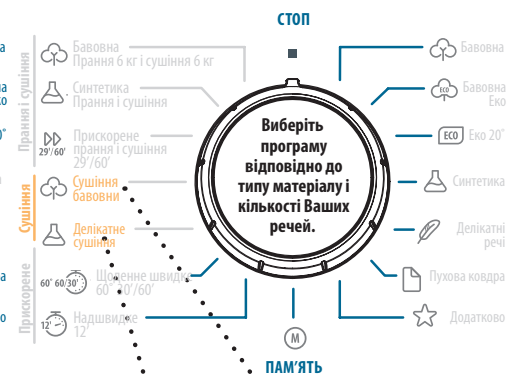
СТОП

Бавовна
Прання 6 кг і сушіння 6 кг

Синтетика
Прання і сушіння

Прискорене
прання і сушіння
29'/60'

29'/60'

Прання і сушіння

Сушіння
бавовни

Делікатне
сушіння

Сушіння

60' 60/30'
Щоденне швидке
60' 30'/60'

12'
Надшвидке
12'

Прискорене

Виберіть програму відповідно до типу матеріалу і кількості Ваших речей.

Бавовна

Бавовна
Еко

ECO

ECO Еко 20°

Синтетика

Делікатні
речі

Пухова ковдра

Додатково

M

ПАМ'ЯТЬ

а
а
ко
°
а
о
е
о